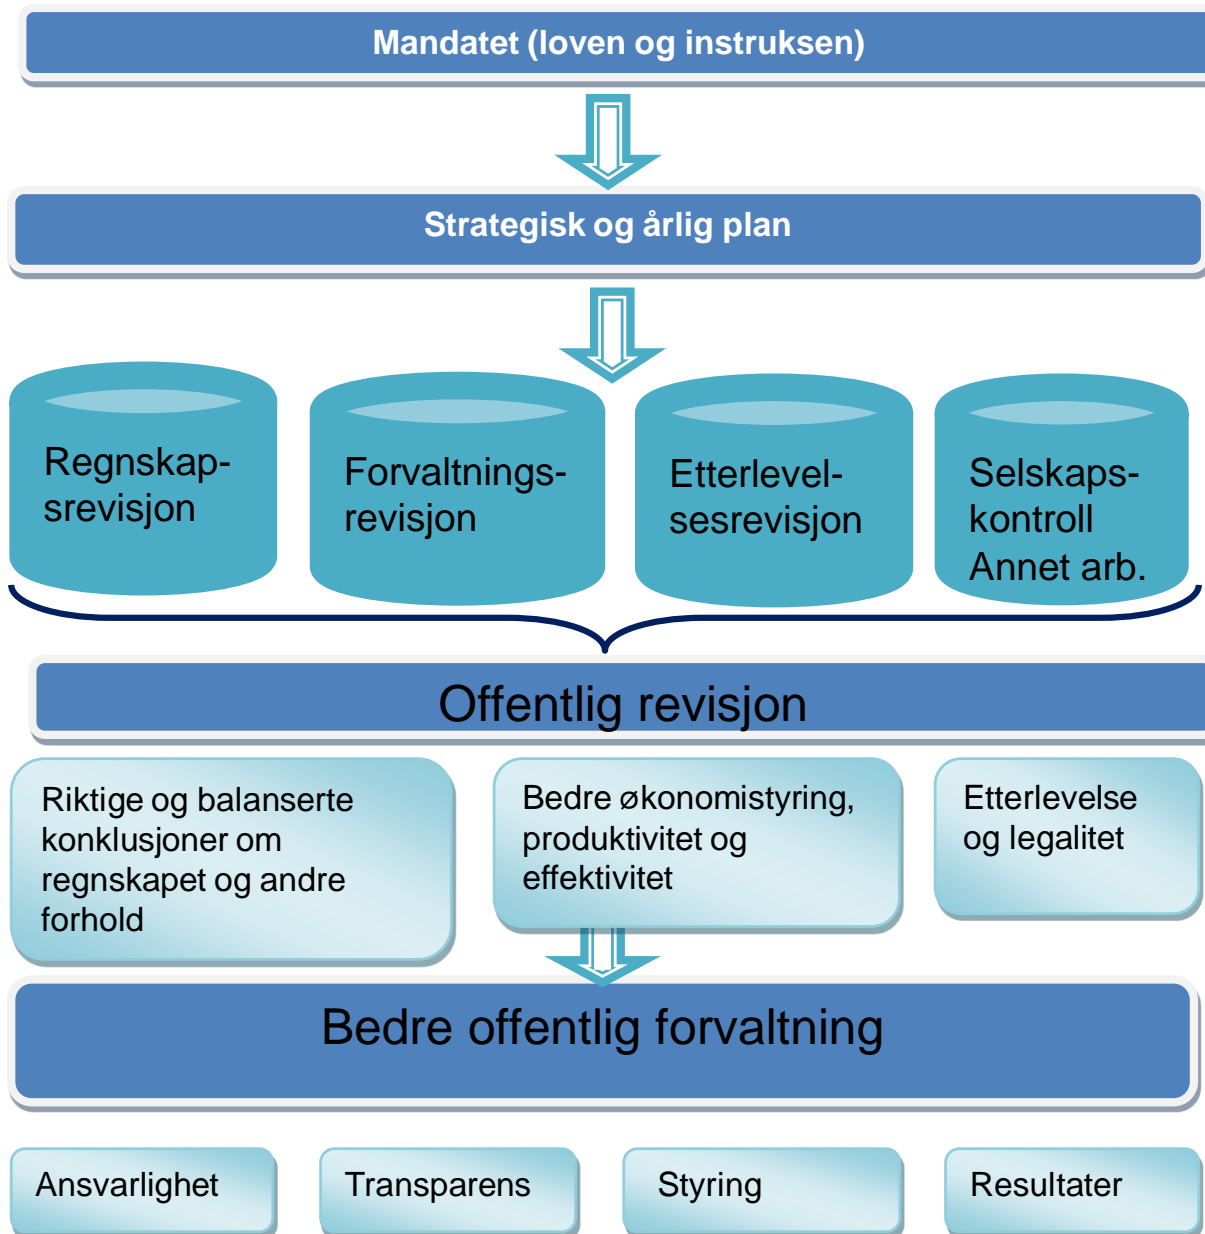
Mandatet (loven og instruksen)

Strategisk og årlig plan

Regnskap-srevisjon

Forvaltnings-revisjon

Etterlevel-sesrevisjon

Selskaps-kontroll Annet arb.

Offentlig revisjon

Riktige og balanserte konklusjoner om regnskapet og andre forhold

Bedre økonomistyring, produktivitet og effektivitet

Etterlevelse og legalitet

Bedre offentlig forvaltning

Ansvarlighet

Transparens

Styring

Resultater